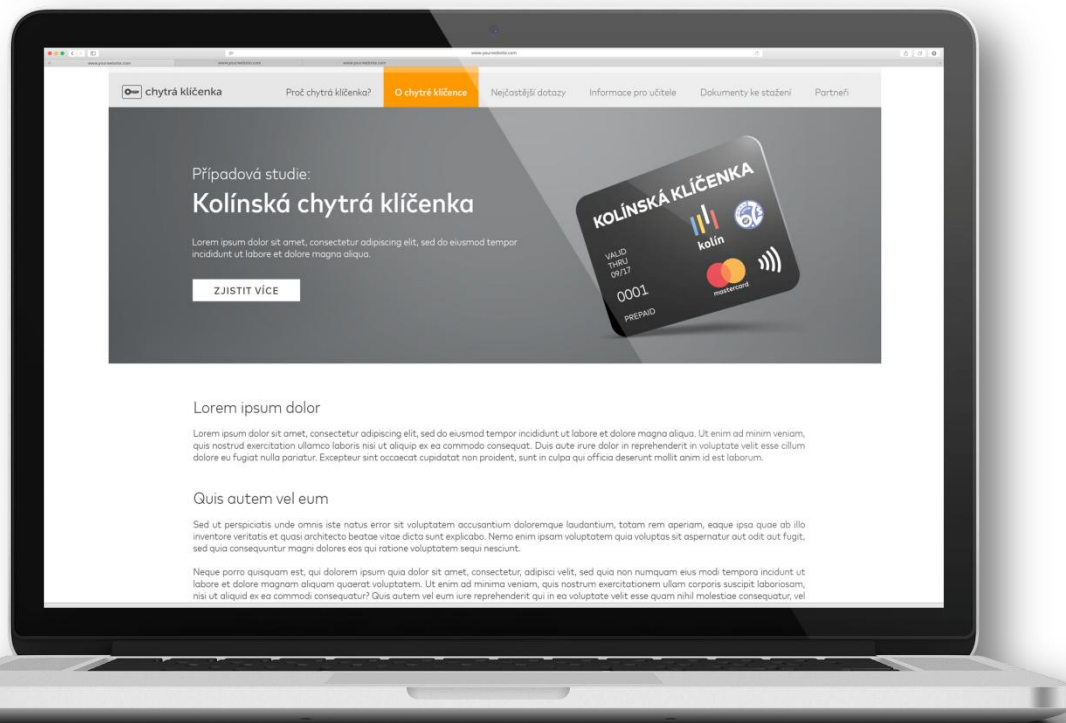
www.yourwebsite.com

www.yourwebsite.com www.yourwebsite.com www.yourwebsite.com

chytrá klíčenka

Proč chytrá klíčenka? O chytré klíčence Nejčastější dotazy Informace pro učitele Dokumenty ke stažení Partneři

Případová studie:

Kolínská chytrá klíčenka

Lorem ipsum dolor sit amet, consectetur adipiscing elit, sed do eiusmod tempor incididunt ut labore et dolore magna aliqua.

ZJISTIT VÍCE

KOLÍNSKÁ KLÍČENKA

kolín

VALID THRU 09/17

0001

PREPAID

mastercard

Lorem ipsum dolor

Lorem ipsum dolor sit amet, consectetur adipiscing elit, sed do eiusmod tempor incididunt ut labore et dolore magna aliqua. Ut enim ad minim veniam, quis nostrud exercitation ullamco laboris nisi ut aliquip ex ea commodo consequat. Duis aute irure dolor in reprehenderit in voluptate velit esse cillum dolore eu fugiat nulla pariatur. Excepteur sint occaecat cupidatat non proident, sunt in culpa qui officia deserunt mollit anim id est laborum.

Quis autem vel eum

Sed ut perspiciatis unde omnis iste natus error sit voluptatem accusantium doloremque laudantium, totam rem aperiam, eaque ipsa quae ab illo inventore veritatis et quasi architecto beatae vitae dicta sunt explicabo. Nemo enim ipsam voluptatem quia voluptas sit aspernatur aut odit aut fugit, sed quia consequuntur magni dolores eos qui ratione voluptatem sequi nesciunt.

Neque porro quisquam est, qui dolorem ipsum quia dolor sit amet, consectetur, adipisci velit, sed quia non numquam eius modi tempora incidunt ut labore et dolore magnam aliquam quaerat voluptatem. Ut enim ad minima veniam, quis nostrum exercitationem ullam corporis suscipit laboriosam, nisi ut aliquid ex ea commodi consequatur? Quis autem vel eum iure reprehenderit qui in ea voluptate velit esse quam nihil molestiae consequatur, vel